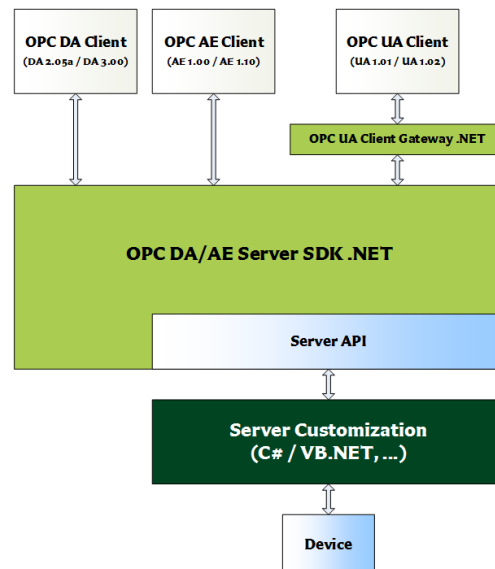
OPC DA Client
(DA 2.05a / DA 3.00)

OPC AE Client
(AE 1.00 / AE 1.10)

OPC UA Client
(UA 1.01 / UA 1.02)

OPC UA Client Gateway .NET

OPC DA/AE Server SDK .NET

Server API

Server Customization
(C# / VB.NET, ...)

Device